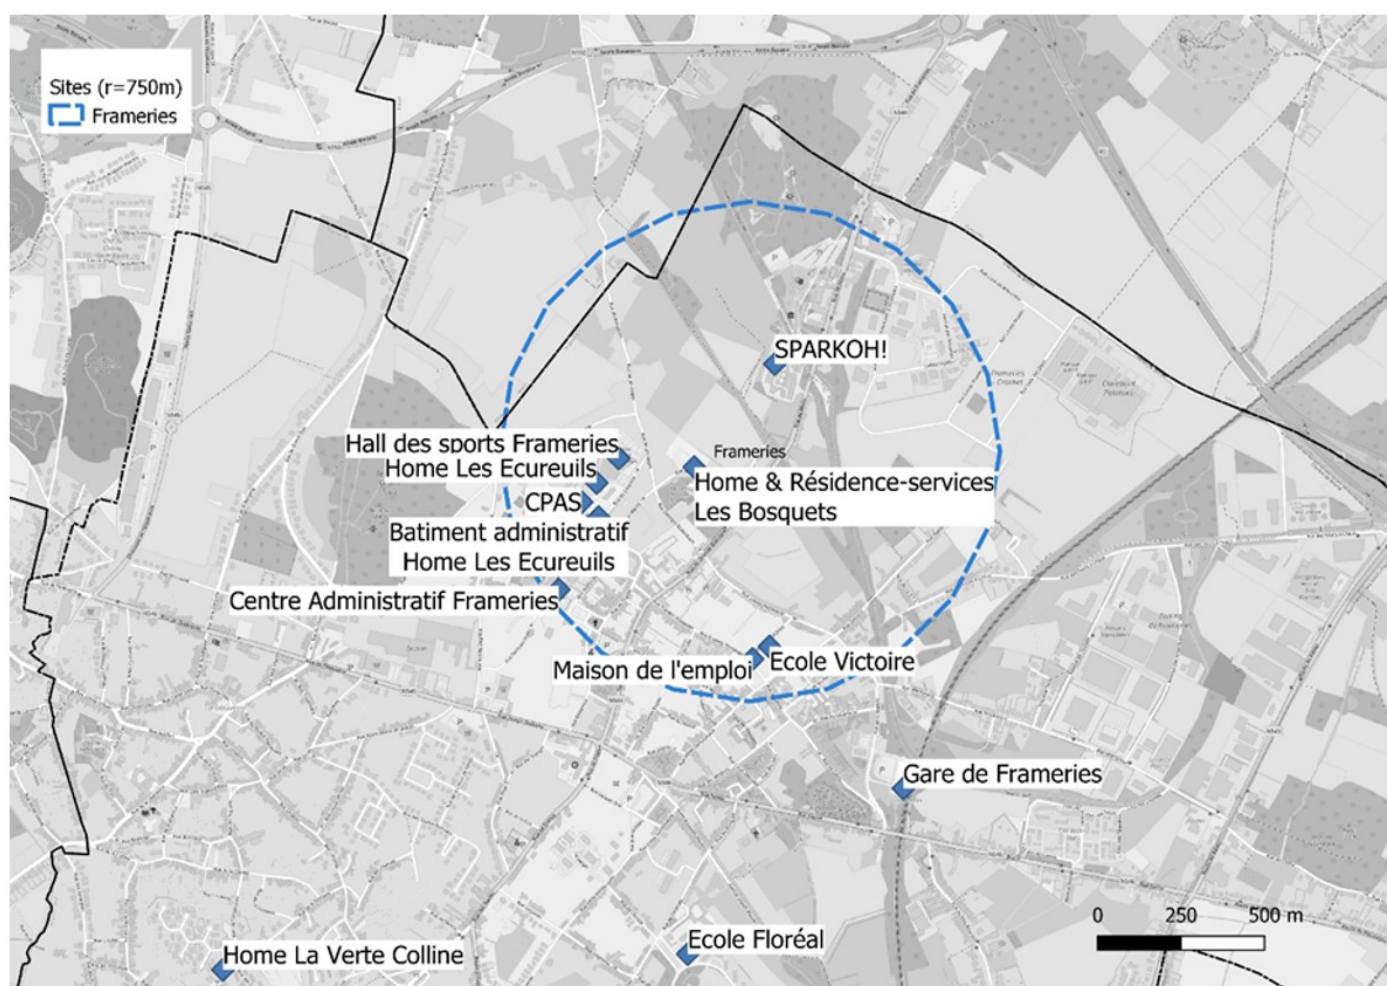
Sites (r=750m)
Frameries

SPARKOH!

Hall des sports Frameries
Home Les Ecureuils
CPAS
Batiment administratif
Home Les Ecureuils
Centre Administratif Frameries

Frameries
Home & Résidence-services
Les Bosquets

Maison de l'emploi
Ecole Victoire

Gare de Frameries

0 250 500 m

Home La Verte Colline
Ecole Floréal